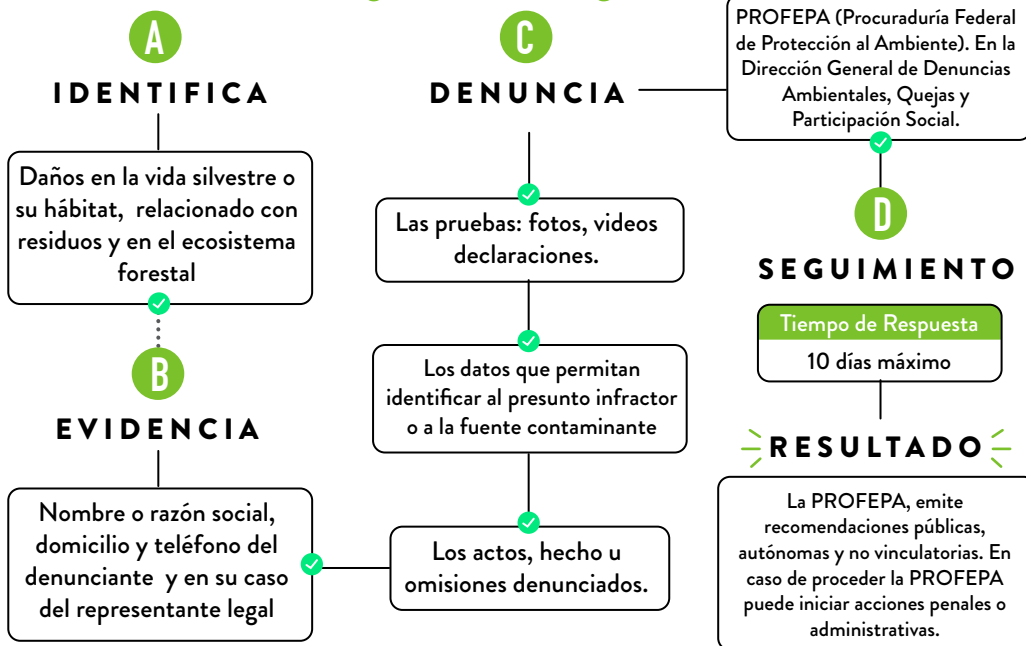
A

IDENTIFICA

Daños en la vida silvestre o su hábitat, relacionado con residuos y en el ecosistema forestal

B

EVIDENCIA

Nombre o razón social, domicilio y teléfono del denunciante y en su caso del representante legal

C

DENUNCIA

Las pruebas: fotos, videos declaraciones.

Los datos que permitan identificar al presunto infractor o a la fuente contaminante

Los actos, hecho u omisiones denunciados.

PROFEPA (Procuraduría Federal de Protección al Ambiente). En la Dirección General de Denuncias Ambientales, Quejas y Participación Social.

D

SEGUIMIENTO

Tiempo de Respuesta

10 días máximo

RESULTADO

La PROFEPA, emite recomendaciones públicas, autónomas y no vinculatorias. En caso de proceder la PROFEPA puede iniciar acciones penales o administrativas.